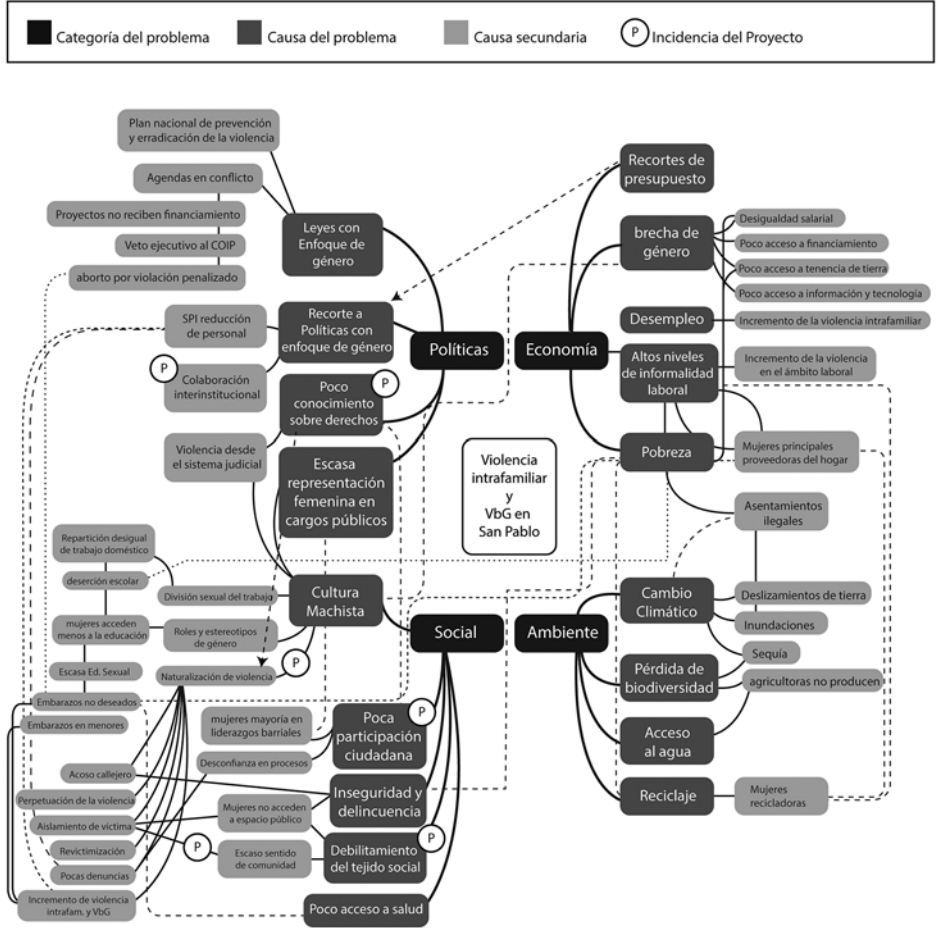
Categoría del problema
Causa del problema
Causa secundaria
P Incidencia del Proyecto

Plan nacional de prevención y erradicación de la violencia
Agendas en conflicto
Proyectos no reciben financiamiento
Veto ejecutivo al COIP
aborto por violación penalizado
Leyes con Enfoque de género
SPI reducción de personal
Recorte a Políticas con enfoque de género
P
Colaboración interinstitucional
Poco conocimiento sobre derechos
P
Políticas
Violencia desde el sistema judicial
Escasa representación femenina en cargos públicos
Violencia intrafamiliar y VbG en San Pablo
Recortes de presupuesto
brecha de género
Desigualdad salarial
Poco acceso a financiamiento
Poco acceso a tenencia de tierra
Poco acceso a información y tecnología
Desempleo
Incremento de la violencia intrafamiliar
Economía
Altos niveles de informalidad laboral
Incremento de la violencia en el ámbito laboral
Pobreza
Mujeres principales proveedoras del hogar
Asentamientos ilegales
Repartición desigual de trabajo doméstico
deserción escolar
División sexual del trabajo
Cultura Machista
mujeres acceden menos a la educación
Roles y estereotipos de género
Escasa Ed. Sexual
Naturalización de violencia
P
Embarazos no deseados
Embarazos en menores
Social
Ambiente
Cambio Climático
Deslizamientos de tierra
Inundaciones
Sequía
Pérdida de biodiversidad
agricultoras no producen
mujeres mayoría en liderazgos barriales
Poca participación ciudadana
P
Desconfianza en procesos
Acceso al agua
Acoso callejero
Perpetuación de la violencia
Inseguridad y delincuencia
Reciclaje
Mujeres recicladoras
Aislamiento de víctima
Mujeres no acceden a espacio público
Revictimización
P
Escaso sentido de comunidad
Debilitamiento del tejido social
P
Pocas denuncias
Incremento de violencia intrafam. y VbG
Poco acceso a salud